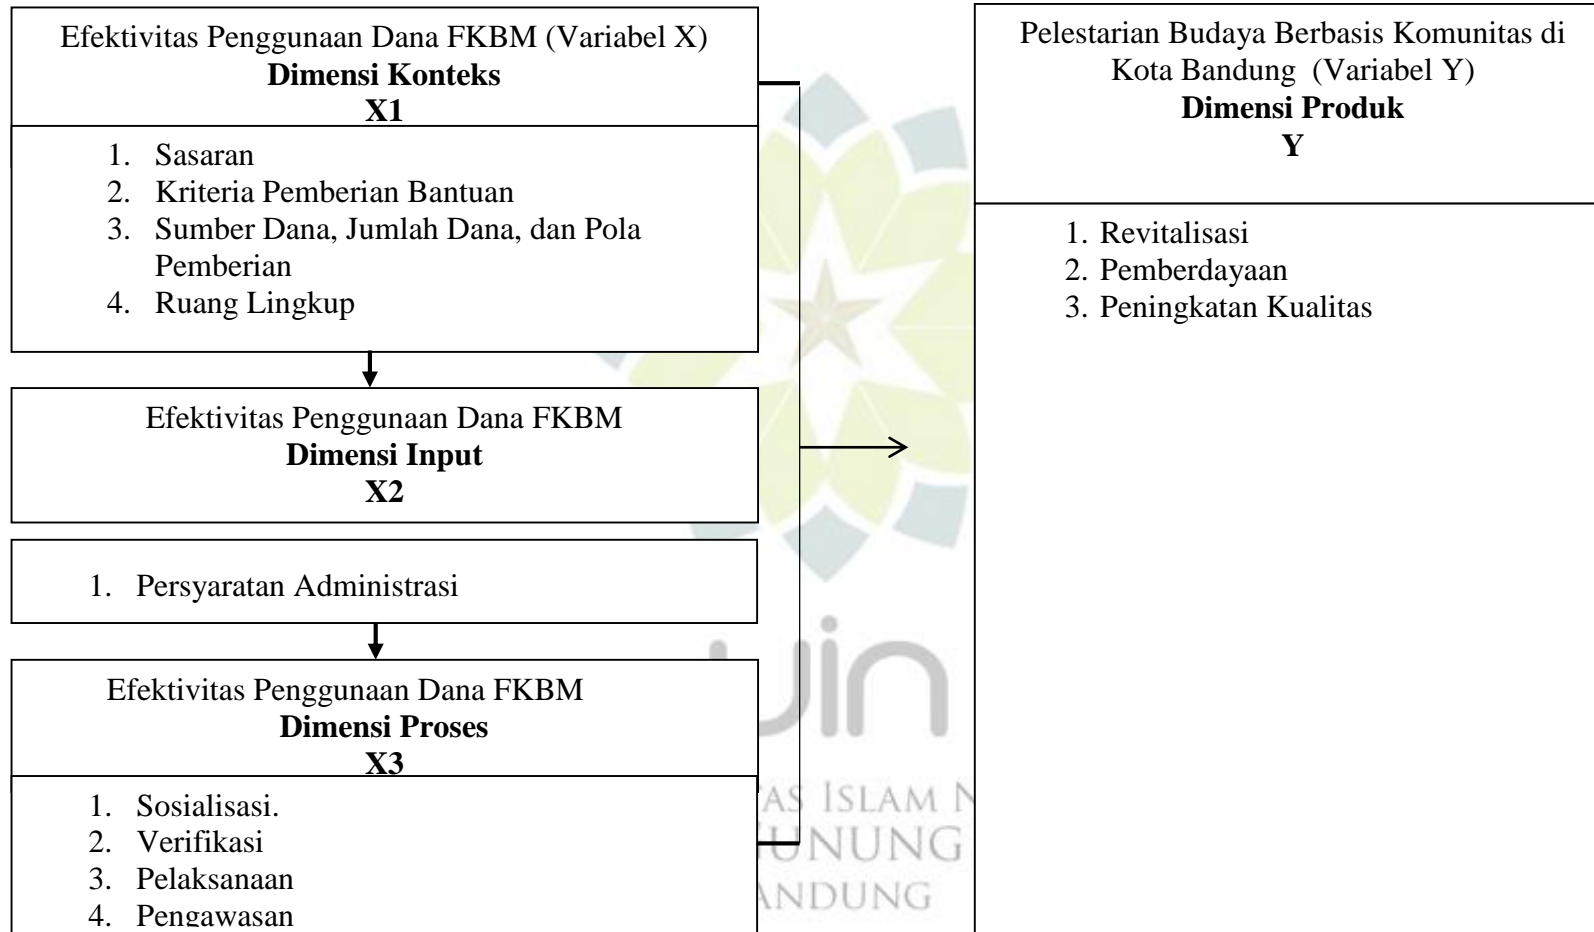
Efektivitas Penggunaan Dana FKBM (Variabel X)
**Dimensi Konteks**
**X1**

1. Sasaran
2. Kriteria Pemberian Bantuan
3. Sumber Dana, Jumlah Dana, dan Pola Pemberian
4. Ruang Lingkup

Efektivitas Penggunaan Dana FKBM
**Dimensi Input**
**X2**

1. Persyaratan Administrasi

Efektivitas Penggunaan Dana FKBM
**Dimensi Proses**
**X3**

1. Sosialisasi.
2. Verifikasi
3. Pelaksanaan
4. Pengawasan

Pelestarian Budaya Berbasis Komunitas di Kota Bandung (Variabel Y)
**Dimensi Produk**
**Y**

1. Revitalisasi
2. Pemberdayaan
3. Peningkatan Kualitas

uin
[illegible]AS ISLAM N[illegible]
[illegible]UNUNG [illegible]
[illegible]NDUNG